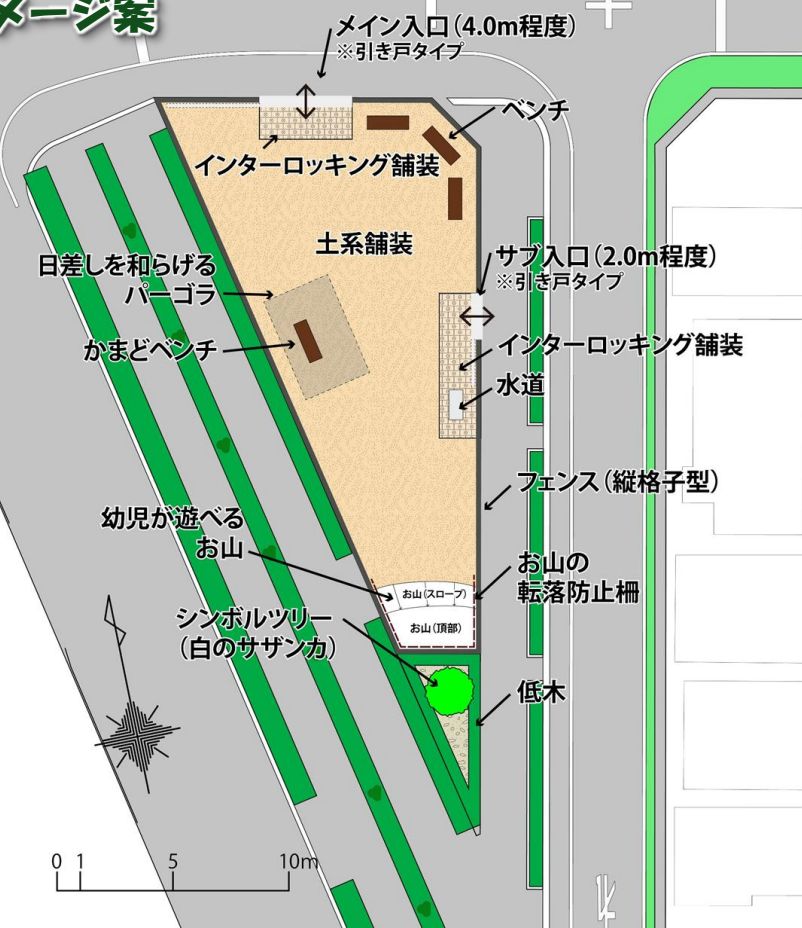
メージ案

メイン入口（4.0m程度）
※引き戸タイプ

ベンチ

インターロッキング舗装

土系舗装

日差しを和らげる
パーゴラ

サブ入口（2.0m程度）
※引き戸タイプ

インターロッキング舗装

かまどベンチ

水道

フェンス（縦格子型）

幼児が遊べる
お山

お山の
転落防止柵

お山（スロープ）

お山（頂部）

シンボルツリー
（白のサザンカ）

低木

N

0 1 5 10m